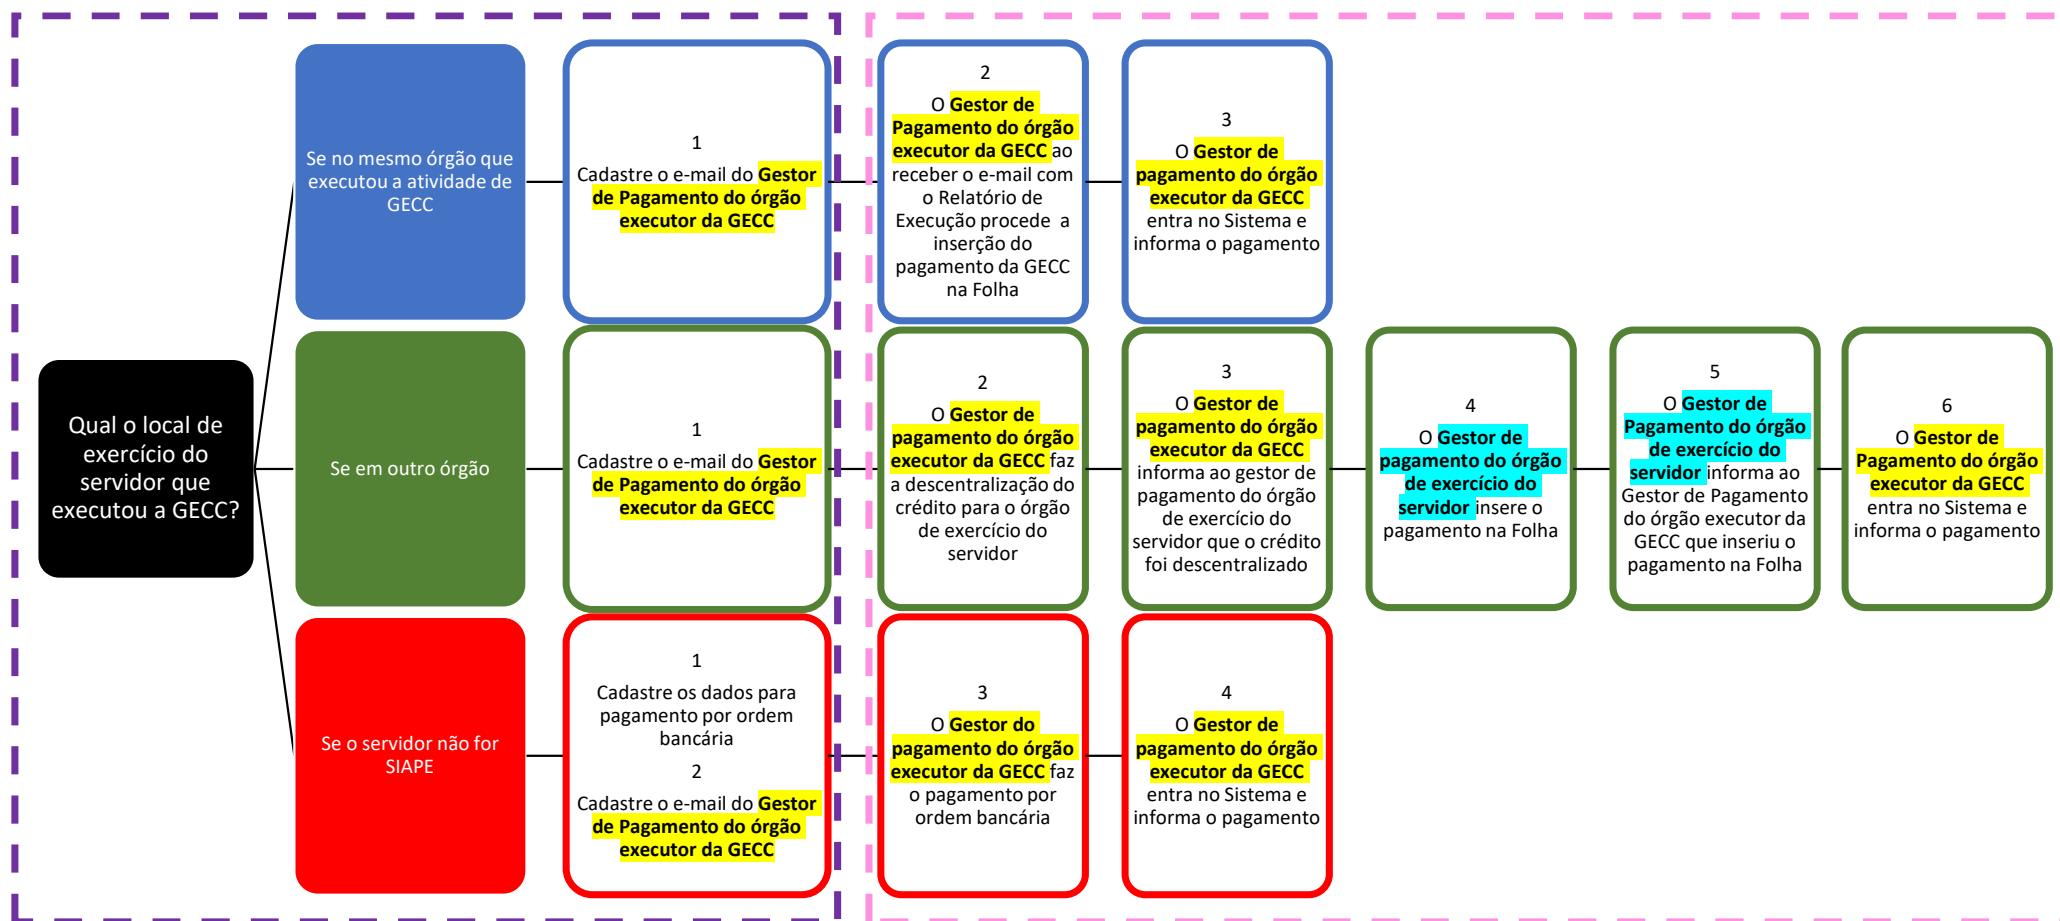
Qual o local de exercício do servidor que executou a GECC?

Se no mesmo órgão que executou a atividade de GECC

1
Cadastre o e-mail do Gestor de Pagamento do órgão executor da GECC

2
O Gestor de Pagamento do órgão executor da GECC ao receber o e-mail com o Relatório de Execução procede a inserção do pagamento da GECC na Folha

3
O Gestor de pagamento do órgão executor da GECC entra no Sistema e informa o pagamento

Se em outro órgão

1
Cadastre o e-mail do Gestor de Pagamento do órgão executor da GECC

2
O Gestor de pagamento do órgão executor da GECC faz a descentralização do crédito para o órgão de exercício do servidor

3
O Gestor de pagamento do órgão executor da GECC informa ao gestor de pagamento do órgão de exercício do servidor que o crédito foi descentralizado

4
O Gestor de pagamento do órgão de exercício do servidor insere o pagamento na Folha

5
O Gestor de Pagamento do órgão de exercício do servidor informa ao Gestor de Pagamento do órgão executor da GECC que inseriu o pagamento na Folha

6
O Gestor de Pagamento do órgão executor da GECC entra no Sistema e informa o pagamento

Se o servidor não for SIAPE

1
Cadastre os dados para pagamento por ordem bancária
2
Cadastre o e-mail do Gestor de Pagamento do órgão executor da GECC

3
O Gestor do pagamento do órgão executor da GECC faz o pagamento por ordem bancária

4
O Gestor de pagamento do órgão executor da GECC entra no Sistema e informa o pagamento